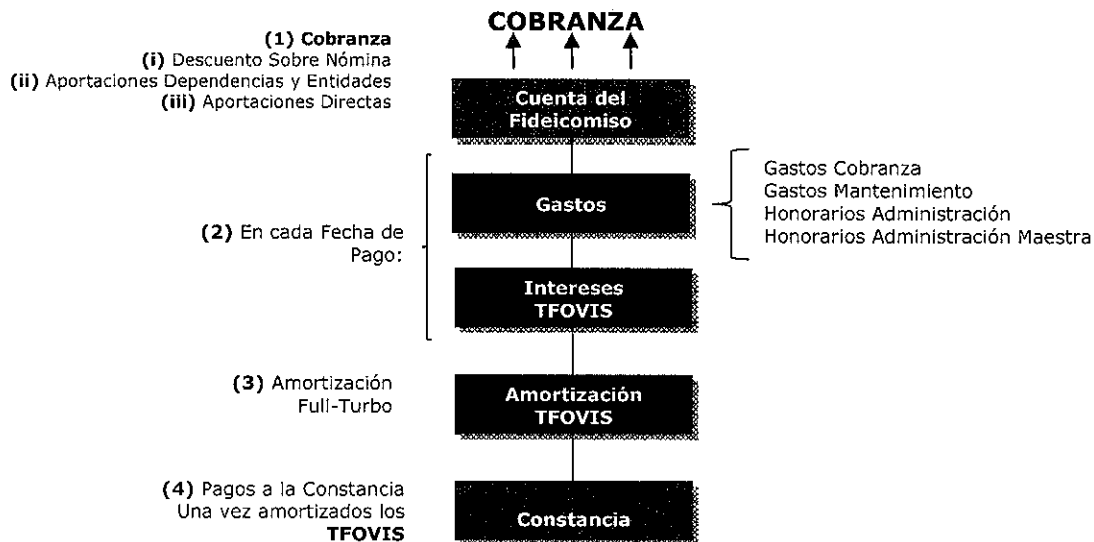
COBRANZA

(1) Cobranza
(i) Descuento Sobre Nómina
(ii) Aportaciones Dependencias y Entidades
(iii) Aportaciones Directas

Cuenta del Fideicomiso

(2) En cada Fecha de Pago:

Gastos

Gastos Cobranza
Gastos Mantenimiento
Honorarios Administración
Honorarios Administración Maestra

Intereses TFOVIS

(3) Amortización Full-Turbo

Amortización TFOVIS

(4) Pagos a la Constancia Una vez amortizados los TFOVIS

Constancia